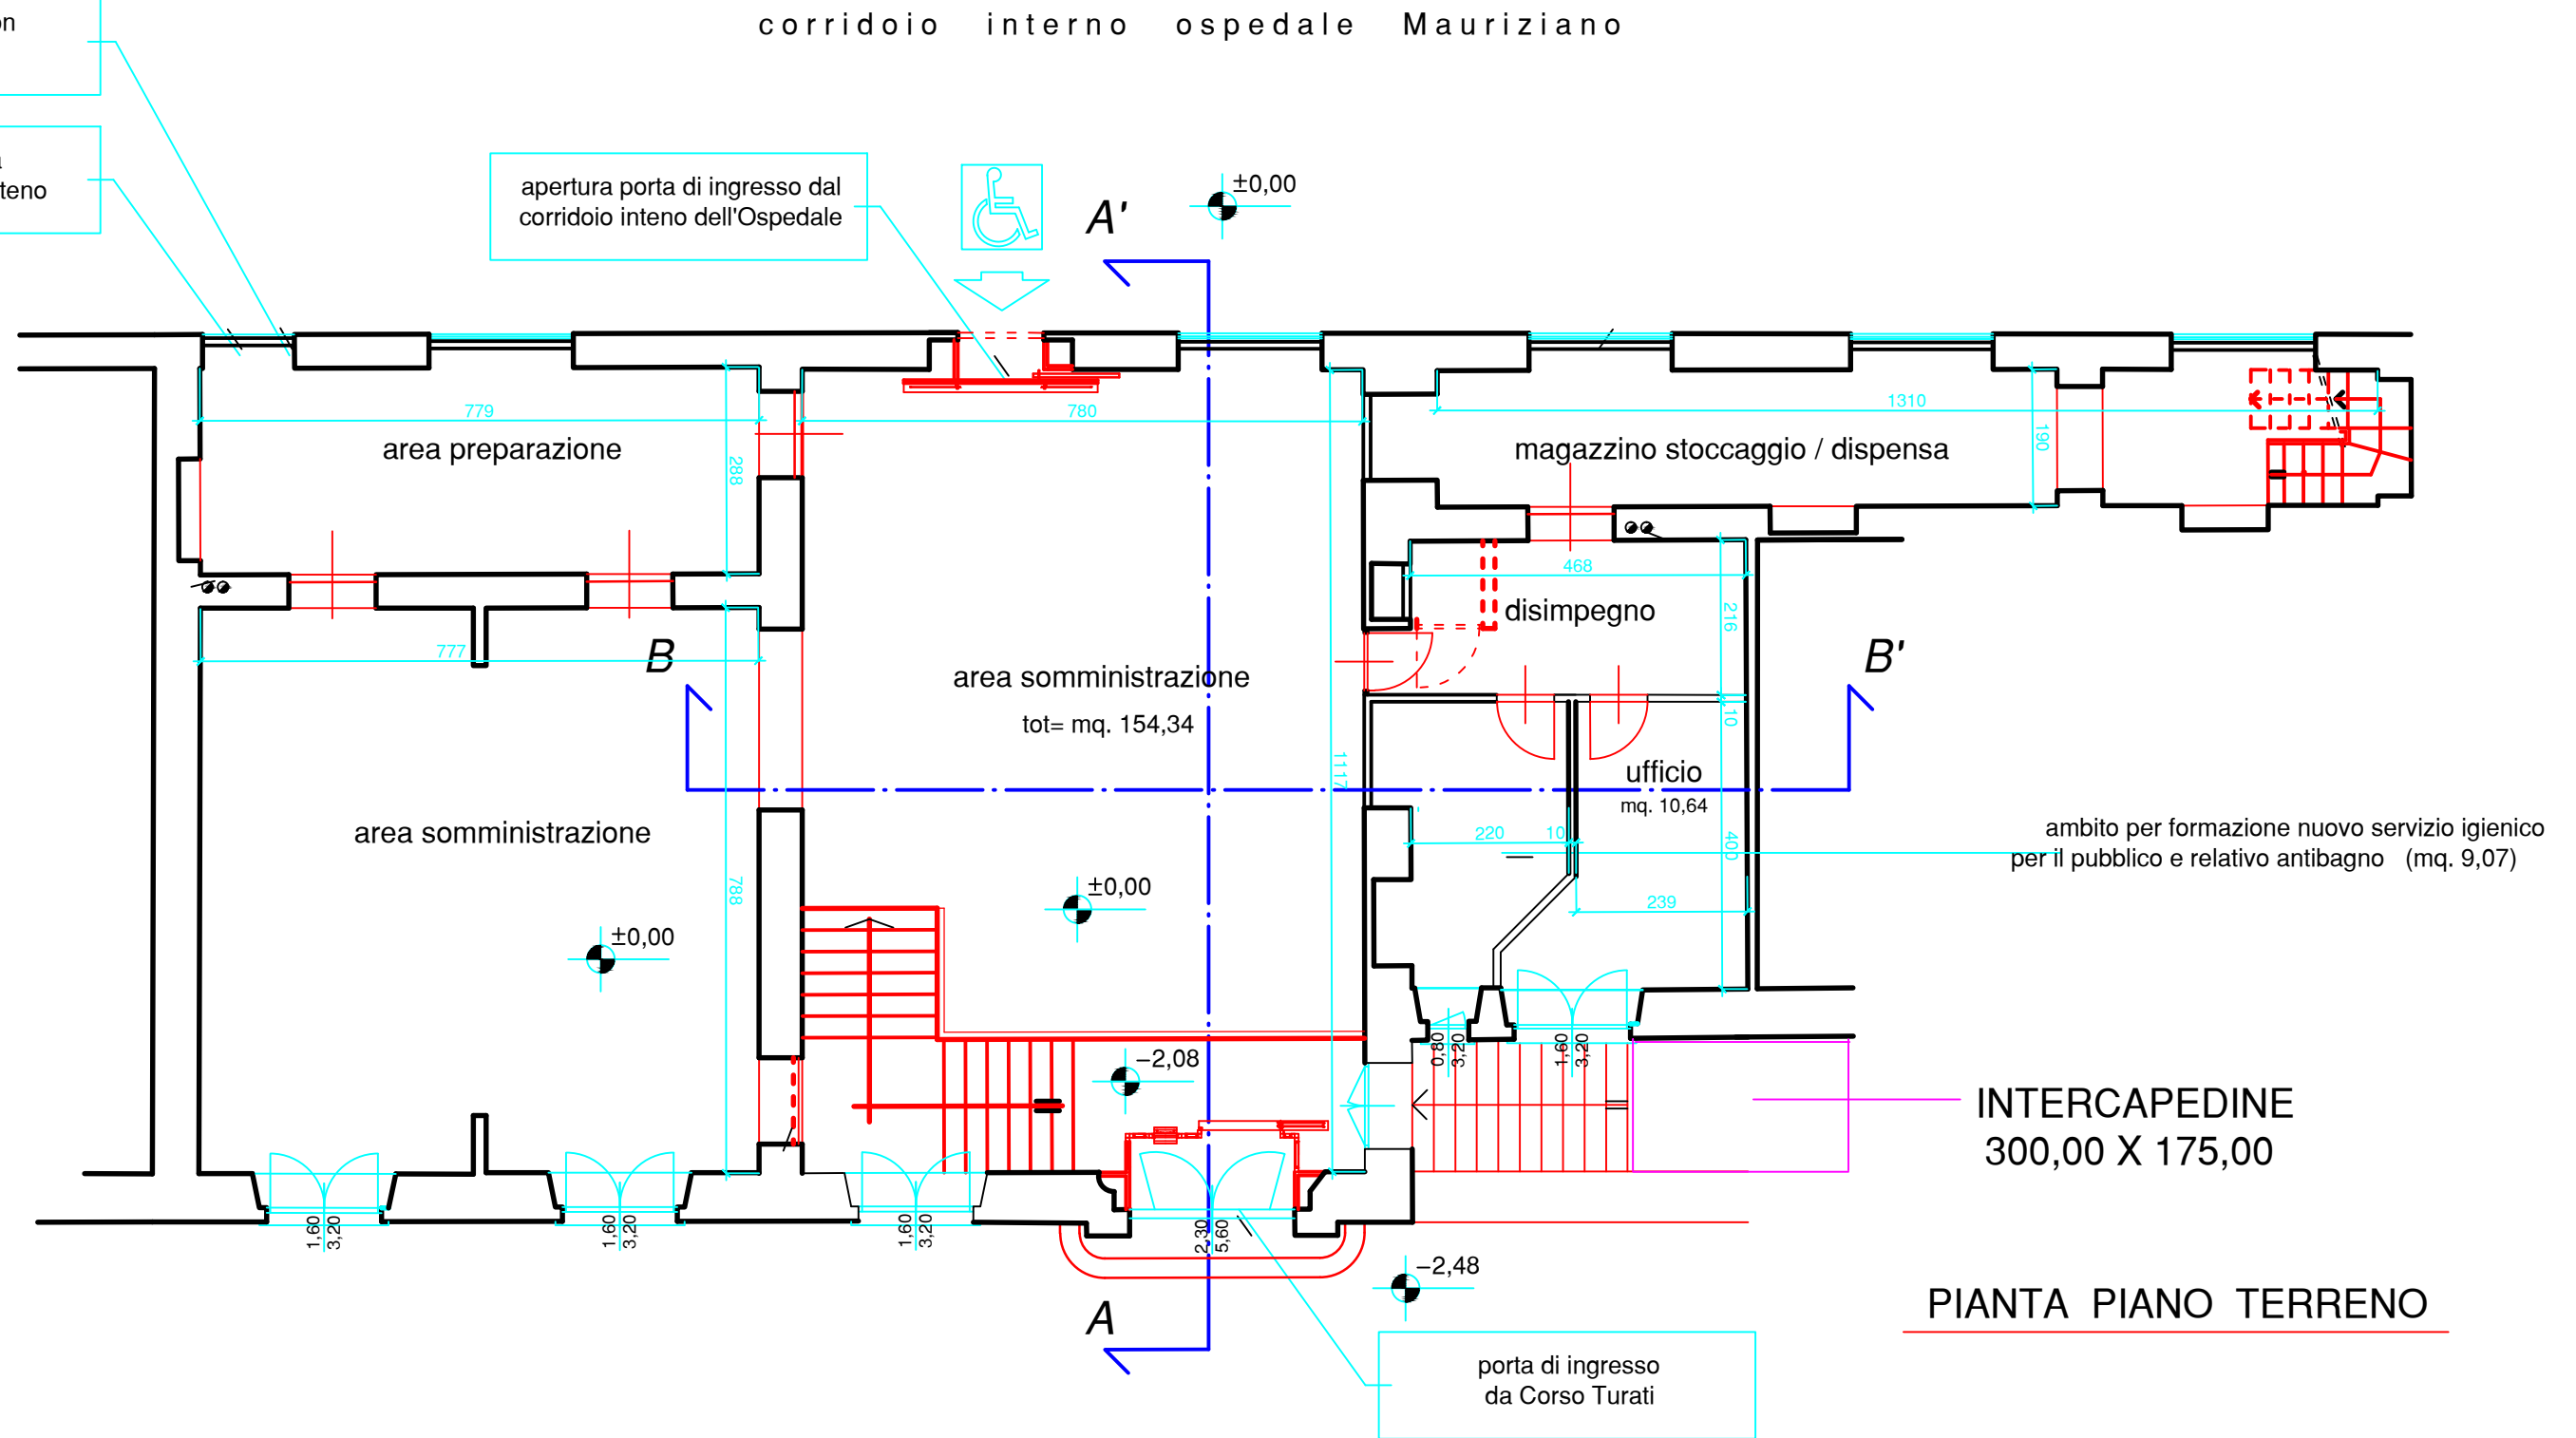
corridoio interno ospedale Mauriziano

on

teno

apertura porta di ingresso dal corridoio inteno dell'Ospedale

A'

±0,00

779

780

1310

area preparazione

288

magazzino stoccaggio / dispensa

190

468

disimpegno

216

777

B

B'

area somministrazione

tot= mq. 154,34

110

ufficio

mq. 10,64

1117

area somministrazione

220

10

400

ambito per formazione nuovo servizio igienico per il pubblico e relativo antibagno (mq. 9,07)

788

±0,00

239

±0,00

0,80
3,20

1,60
3,20

−2,08

INTERCAPEDINE
300,00 X 175,00

1,60
3,20

1,60
3,20

1,60
3,20

2,30
5,60

−2,48

A

PIANTA PIANO TERRENO

porta di ingresso da Corso Turati